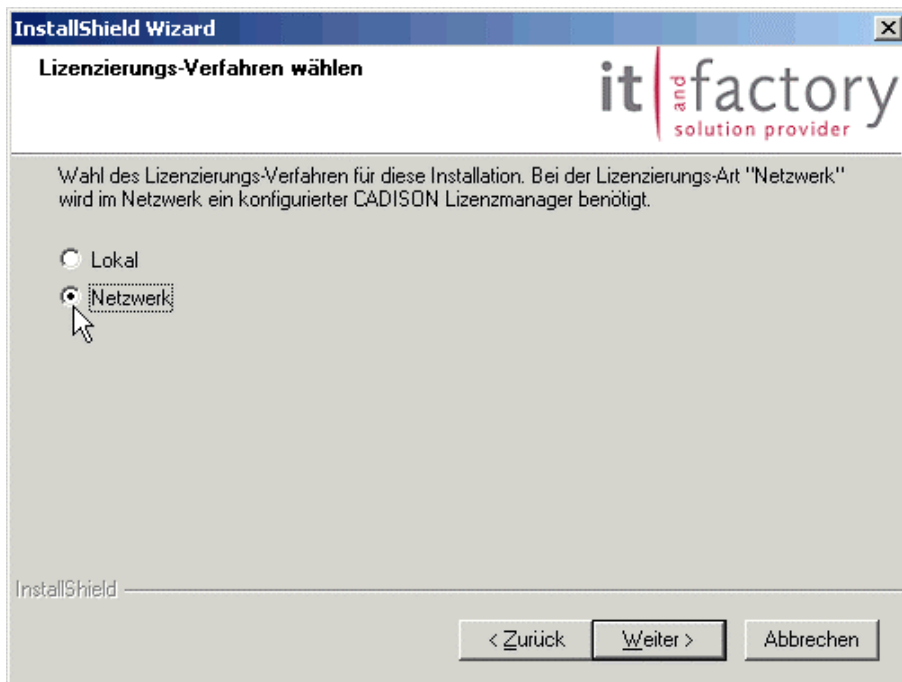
InstallShield Wizard

Lizenzierungs-Verfahren wählen

it and factory
solution provider

Wahl des Lizenzierungs-Verfahren für diese Installation. Bei der Lizenzierungs-Art "Netzwerk" wird im Netzwerk ein konfigurierter CADISON Lizenzmanager benötigt.

Lokal

Netzwerk

InstallShield

< Zurück

Weiter >

Abbrechen